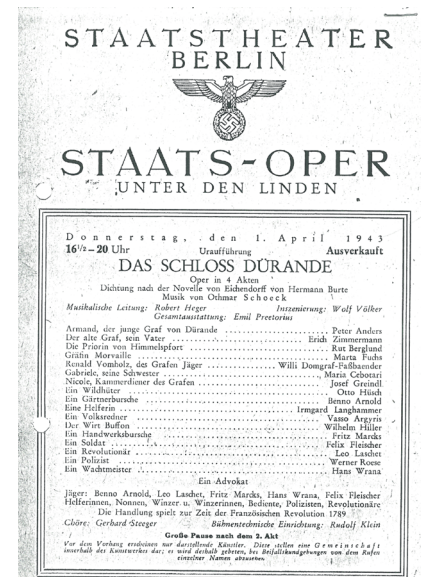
STAATSTHEATER
BERLIN

STAATS-OPER
UNTER DEN LINDEN

Donnerstag, den 1. April 1943
$16^{1/2}$ – 20 Uhr Uraufführung Ausverkauft

DAS SCHLOSS DÜRANDE

Oper in 4 Akten
Dichtung nach der Novelle von Eichendorff von Hermann Burte
Musik von Othmar Schoeck

Musikalische Leitung: Robert Heger Inszenierung: Wolf Völker
Gesamtausstattung: Emil Preetorius

Armand, der junge Graf von Dürande .......... Peter Anders
Der alte Graf, sein Vater .......... Erich Zimmermann
Die Priorin von Himmelspfort .......... Rut Berglund
Gräfin Morvaille .......... Marta Fuchs
Renald Vomholz, des Grafen Jäger .......... Willi Domgraf-Faßbaender
Gabriele, seine Schwester .......... Maria Cebotari
Nicole, Kammerdiener des Grafen .......... Josef Greindl
Ein Wildhüter .......... Otto Hüsch
Ein Gärtnerbursche .......... Benno Arnold
Eine Helferin .......... Irmgard Langhammer
Ein Volksredner .......... Vasso Argyris
Der Wirt Buffon .......... Wilhelm Hiller
Ein Handwerksbursche .......... Fritz Marcks
Ein Soldat .......... Felix Fleischer
Ein Revolutionär .......... Leo Laschet
Ein Polizist .......... Werner Roese
Ein Wachtmeister .......... Hans Wrana
Ein Advokat

Jäger: Benno Arnold, Leo Laschet, Fritz Marcks, Hans Wrana, Felix Fleischer
Helferinnen, Nonnen, Winzer u. Winzerinnen, Bediente, Polizisten, Revolutionäre
Die Handlung spielt zur Zeit der Französischen Revolution 1789

Chöre: Gerhard Steeger Bühnentechnische Einrichtung: Rudolf Klein

Große Pause nach dem 2. Akt

Vor dem Vorhang erscheinen nur darstellende Künstler. Diese stellen eine Gemeinschaft innerhalb des Kunstwerkes dar; es wird deshalb gebeten, bei Beifallskundgebungen von dem Rufen einzelner Namen abzusehen.